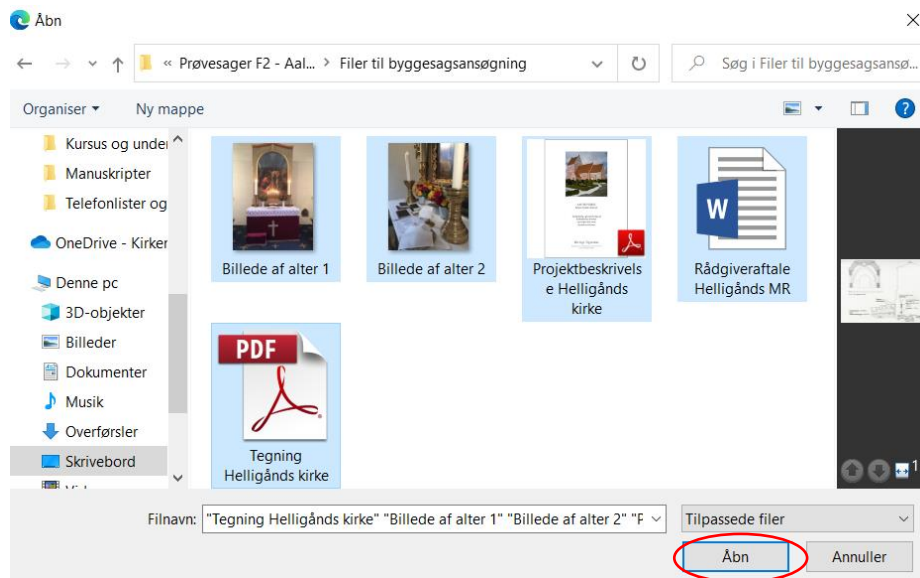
Åbn

« Prøvesager F2 - Aal... > Filer til byggesagsansøgning

Søg i Filer til byggesagsansø...

Organiser ▾ Ny mappe

Kursus og under
Manuskripter
Telefonlister og
OneDrive - Kirker
Denne pc
3D-objekter
Billeder
Dokumenter
Musik
Overførsler
Skrivebord
Vi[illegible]

Billede af alter 1
Billede af alter 2
Projektbeskrivelse Helligånds kirke
Rådgiveraftale Helligånds MR
PDF
Tegning Helligånds kirke

Filnavn: "Tegning Helligånds kirke" "Billede af alter 1" "Billede af alter 2" "F

Tilpassede filer

Åbn

Annuller